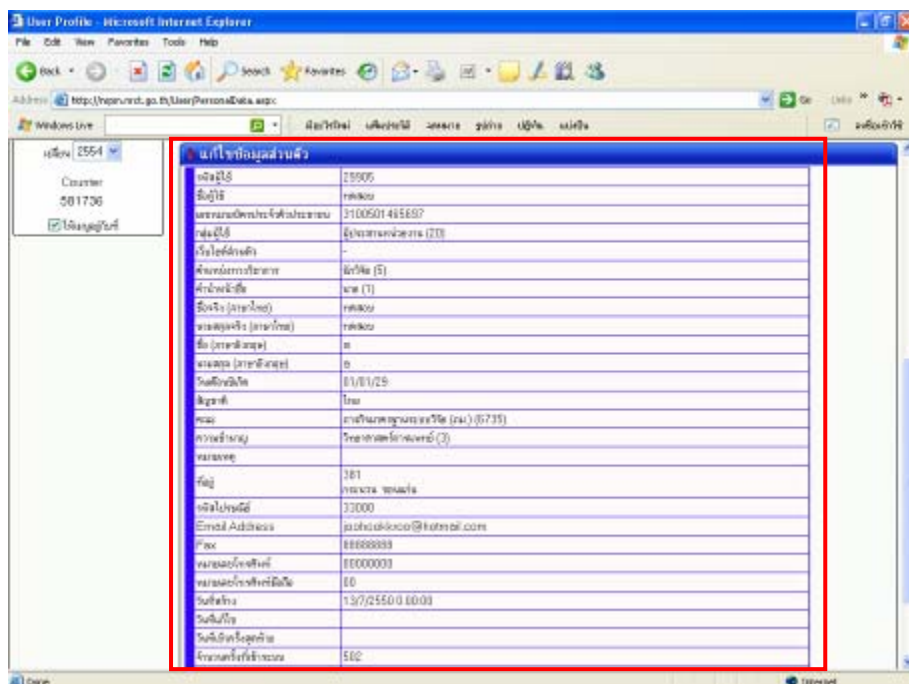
User Profile - Microsoft Internet Explorer

File Edit View Favorites Tools Help

Back Search Favorites

Address http://nrpm.nrct.go.th/User/PersonalData.aspx Go Links

Windows Live

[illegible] 2554

Counter
581736

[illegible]

แก้ไขข้อมูลส่วนตัว

| | |
|---|---|
| รหัสผู้ใช้ | 25905 |
| ชื่อผู้ใช้ | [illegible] |
| เลขประจำตัวประชาชน | 3100501465697 |
| กลุ่มผู้ใช้ | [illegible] (20) |
| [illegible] | - |
| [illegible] | นักวิจัย (5) |
| คำนำหน้าชื่อ | นาย (1) |
| ชื่อจริง (ภาษาไทย) | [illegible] |
| นามสกุลจริง (ภาษาไทย) | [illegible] |
| ชื่อ (ภาษาอังกฤษ) | m |
| นามสกุล (ภาษาอังกฤษ) | n |
| วันเดือนปีเกิด | 01/01/29 |
| สัญชาติ | ไทย |
| หน่วย | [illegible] (6735) |
| ความชำนาญ | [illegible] (3) |
| หมายเหตุ | |
| ที่อยู่ | 381 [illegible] |
| รหัสไปรษณีย์ | 33000 |
| Email Address | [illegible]@hotmail.com |
| Fax | 88888888 |
| หมายเลขโทรศัพท์ | 88000000 |
| หมายเลขโทรศัพท์มือถือ | 00 |
| วันที่สร้าง | 13/7/2550 0:00:00 |
| วันที่แก้ไข | |
| วันที่เข้าครั้งสุดท้าย | |
| จำนวนครั้งที่เข้าระบบ | 502 |

Done Internet